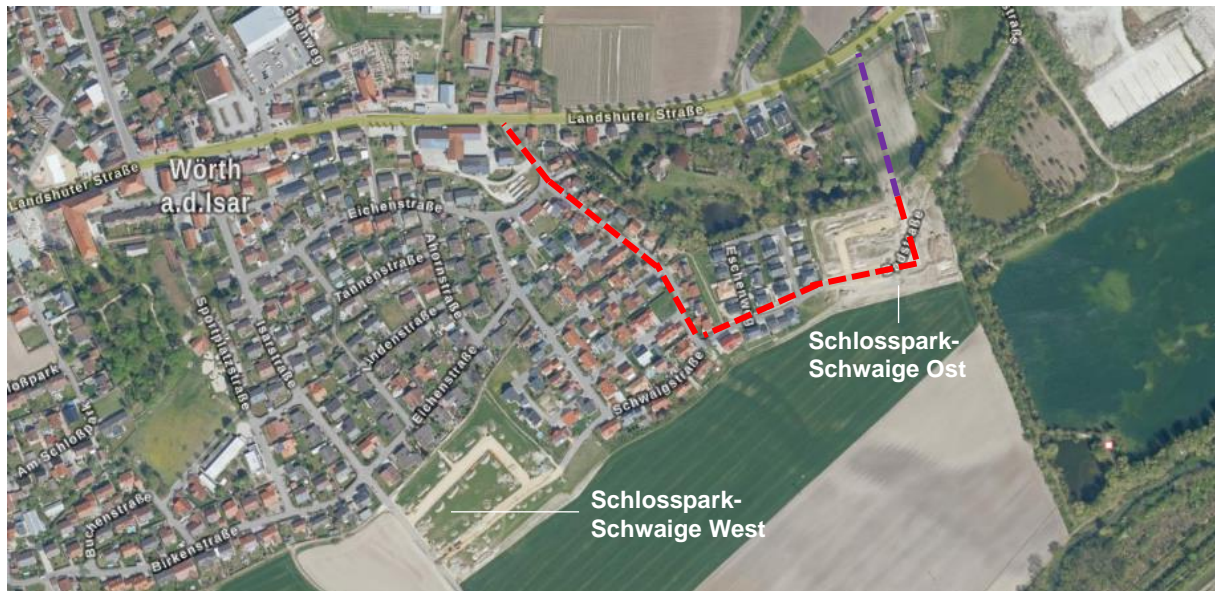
Landshuter Straße
Landshuter Straße
Wörth a.d.Isar
Eichenstraße
Ahornstraße
Tannenstraße
Lindenstraße
Eichenstraße
Isarstraße
Sportplatzstraße
Schwaigstraße
Eschenweg
straße
Am Schloßpark
Buchenstraße
Birkenstraße
loßpark
chenweg
traße
Schlosspark-Schwaige Ost
Schlosspark-Schwaige West